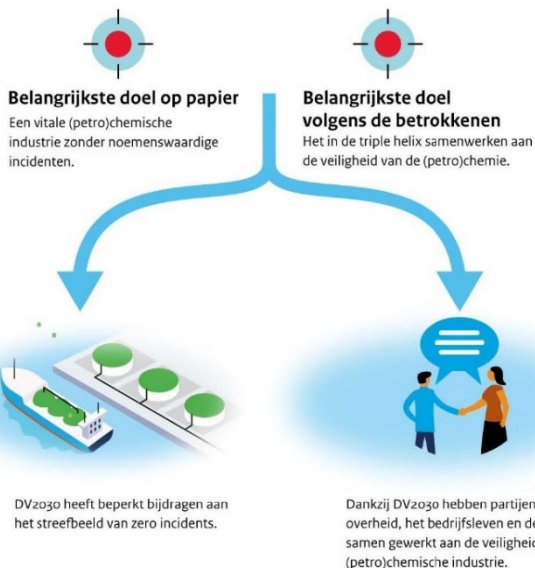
Belangrijkste doel op papier
Een vitale (petro)chemische industrie zonder noemenswaardige incidenten.

Belangrijkste doel volgens de betrokkenen
Het in de triple helix samenwerken aan de veiligheid van de (petro)chemie.

DV2030 heeft beperkt bijdragen aan het streefbeeld van zero incidents.

Dankzij DV2030 hebben partijen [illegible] overheid, het bedrijfsleven en de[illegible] samen gewerkt aan de veiligheid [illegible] (petro)chemische industrie.